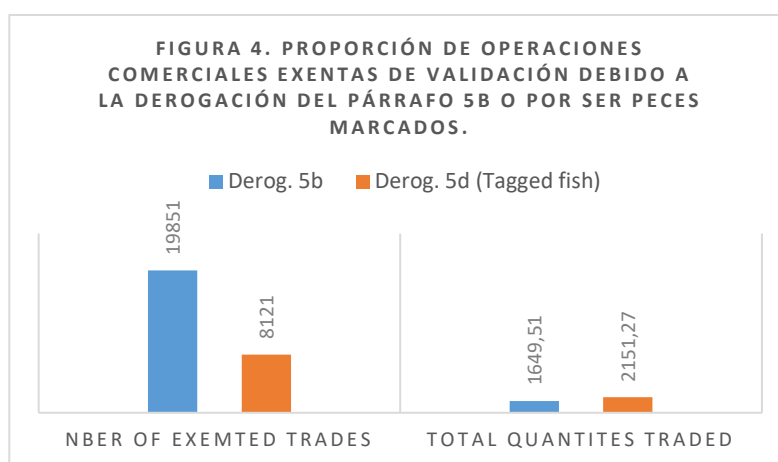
FIGURA 4. PROPORCIÓN DE OPERACIONES COMERCIALES EXENTAS DE VALIDACIÓN DEBIDO A LA DEROGACIÓN DEL PÁRRAFO 5B O POR SER PECES MARCADOS.

Derog. 5b
Derog. 5d (Tagged fish)

19851
8121
1649,51
2151,27

NBER OF EXEMTED TRADES
TOTAL QUANTITES TRADED